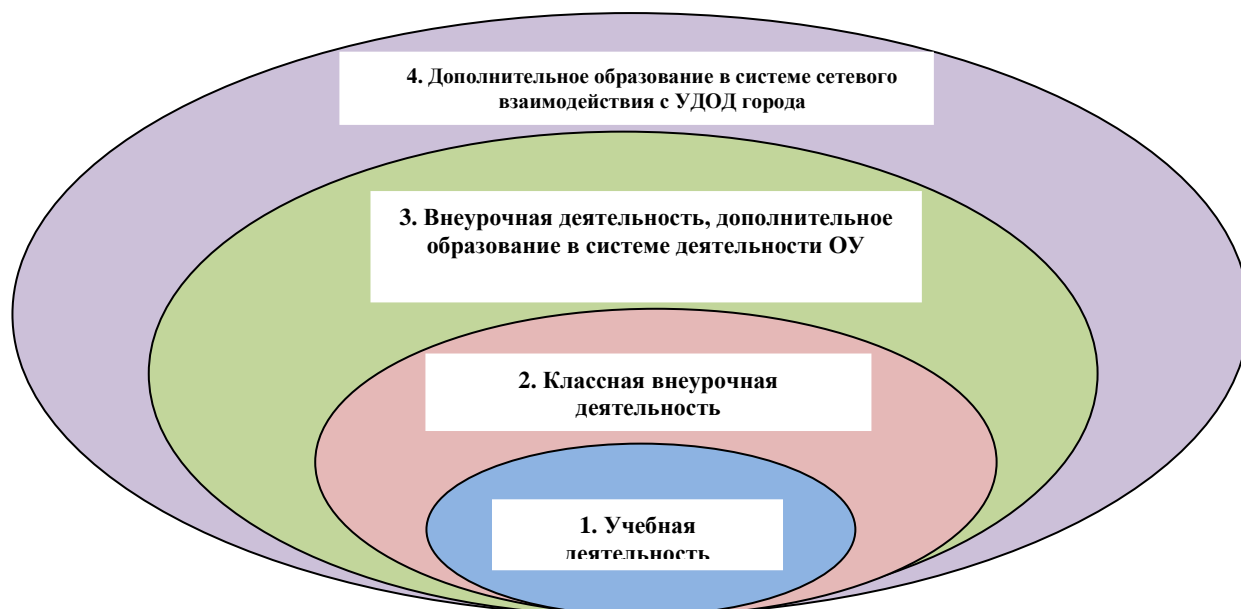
4. Дополнительное образование в системе сетевого взаимодействия с УДОД города

3. Внеурочная деятельность, дополнительное образование в системе деятельности ОУ

2. Классная внеурочная деятельность

1. Учебная деятельность